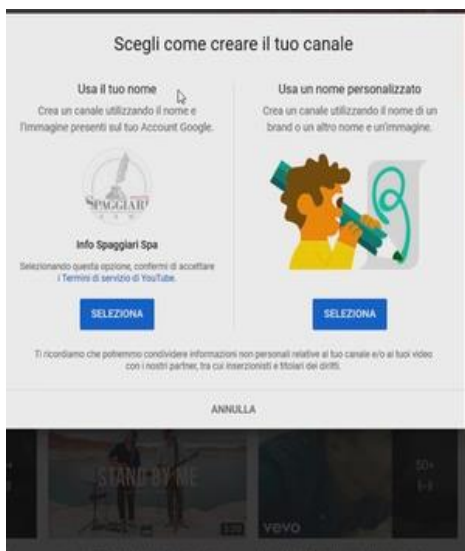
Scegli come creare il tuo canale

Usa il tuo nome

Crea un canale utilizzando il nome e l'immagine presenti sul tuo Account Google.

SPAGGIARI

Info Spaggiari Spa

Selezionando questa opzione, confermi di accettare i Termini di servizio di YouTube.

SELEZIONA

Usa un nome personalizzato

Crea un canale utilizzando il nome di un brand o un altro nome e un'immagine.

SELEZIONA

Ti ricordiamo che potremmo condividere informazioni non personali relative al tuo canale e/o ai tuoi video con i nostri partner, tra cui inserzionisti e titolari dei diritti.

ANNULLA

STAND BY ME

vevo

50+